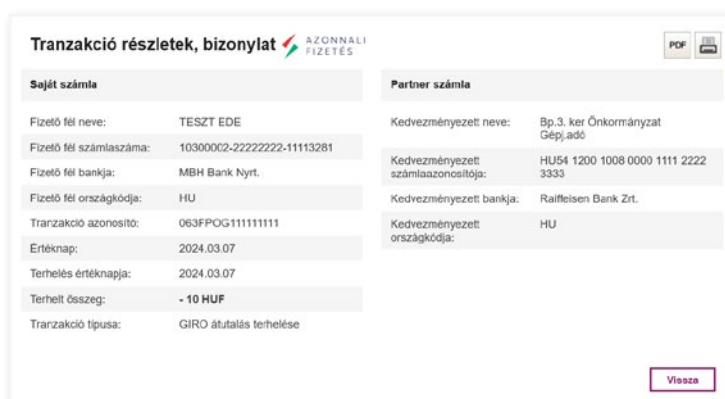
Tranzakció részletek, bizonylat AZONNALI FIZETÉS

PDF

Saját számla

| | |
|---|---|
| Fizető fél neve: | TESZT EDE |
| Fizető fél számlaszáma: | 10300002-22222222-11113281 |
| Fizető fél bankja: | MBH Bank Nyrt. |
| Fizető fél országkódja: | HU |
| Tranzakció azonosító: | 063FPOG111111111 |
| Értéknap: | 2024.03.07 |
| Terhelés értéknapja: | 2024.03.07 |
| Terhelt összeg: | - 10 HUF |
| Tranzakció típusa: | GIRO átutalás terhelése |

Partner számla

| | |
|---|---|
| Kedvezményezett neve: | Bp.3. ker Önkormányzat Gépj.adó |
| Kedvezményezett számlaazonosítója: | HU54 1200 1008 0000 1111 2222 3333 |
| Kedvezményezett bankja: | Raiffeisen Bank Zrt. |
| Kedvezményezett országkódja: | HU |

Vissza